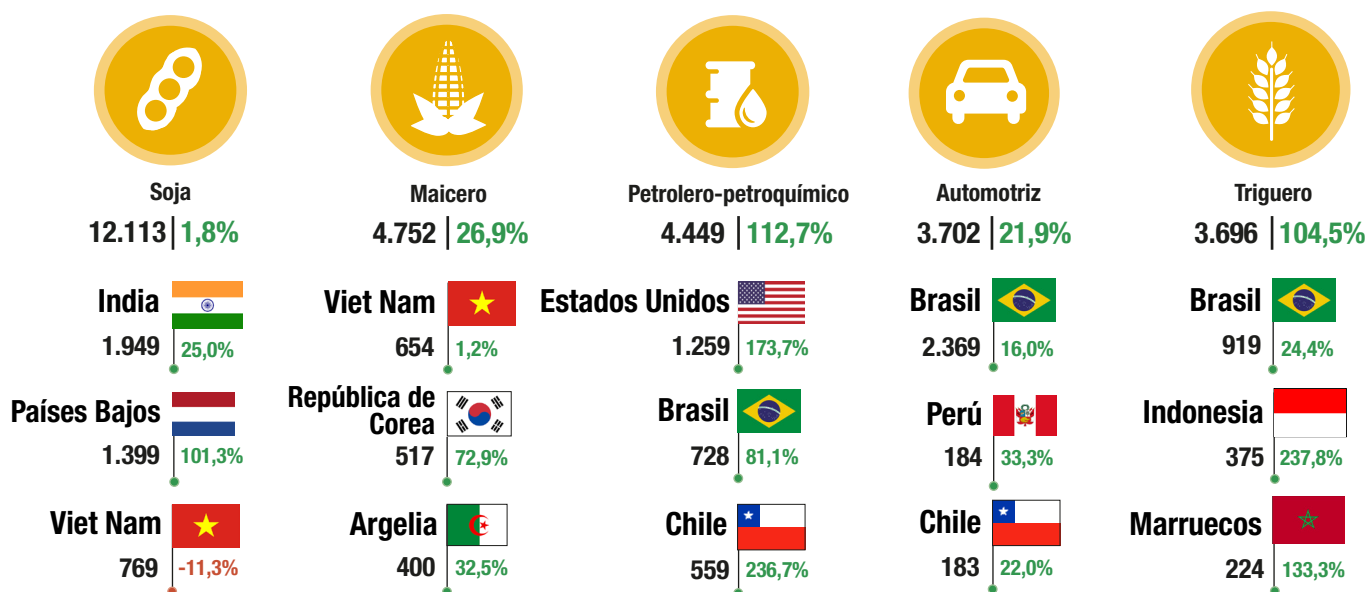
Soja
12.113 | 1,8%

India
1.949 25,0%

Países Bajos
1.399 101,3%

Viet Nam
769 -11,3%

Maicero
4.752 | 26,9%

Viet Nam
654 1,2%

República de Corea
517 72,9%

Argelia
400 32,5%

Petrolero-petroquímico
4.449 | 112,7%

Estados Unidos
1.259 173,7%

Brasil
728 81,1%

Chile
559 236,7%

Automotriz
3.702 | 21,9%

Brasil
2.369 16,0%

Perú
184 33,3%

Chile
183 22,0%

Triguero
3.696 | 104,5%

Brasil
919 24,4%

Indonesia
375 237,8%

Marruecos
224 133,3%